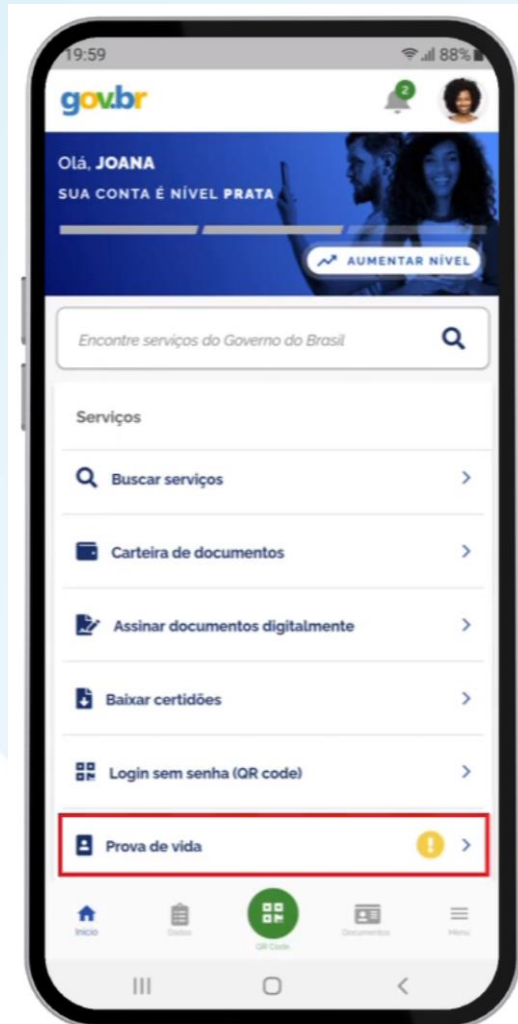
19:59

88%

gov.br

2

Olá, JOANA
SUA CONTA É NÍVEL PRATA

AUMENTAR NÍVEL

Encontre serviços do Governo do Brasil

Serviços

Buscar serviços

Carteira de documentos

Assinar documentos digitalmente

Baixar certidões

Login sem senha (QR code)

Prova de vida

!

Início

Dados

QR Code

Documentos

Menu